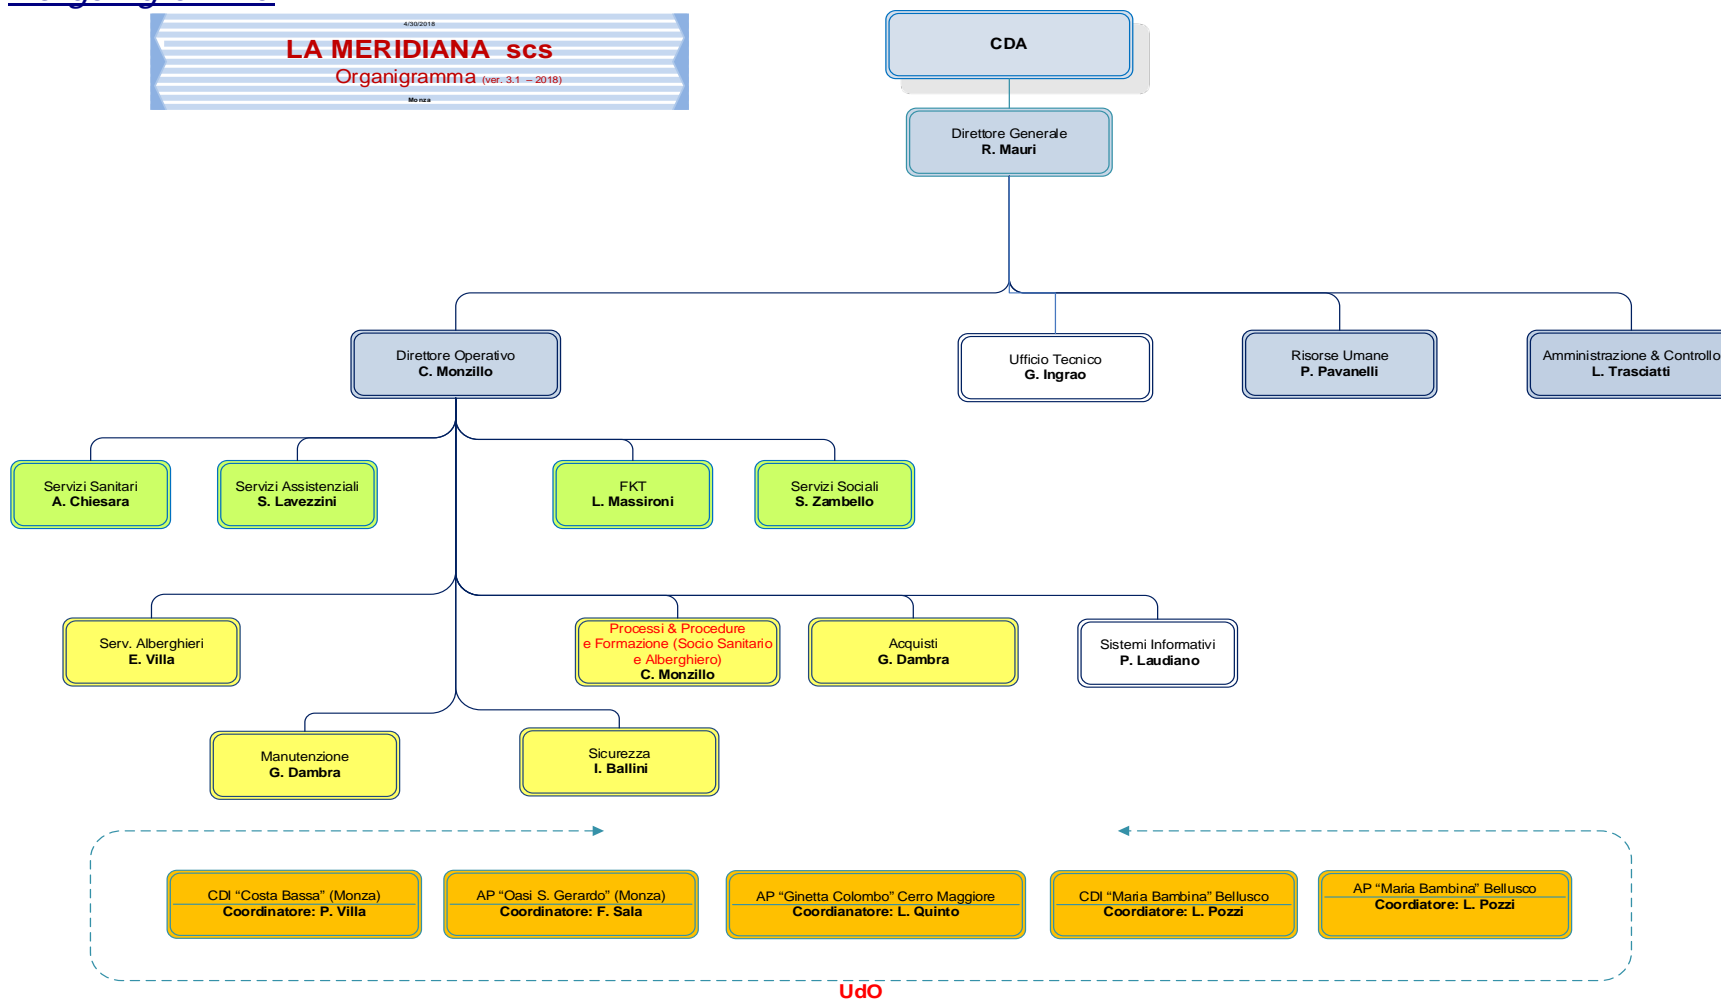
4/30/2018

LA MERIDIANA scs

Organigramma (ver. 3.1 – 2018)

Monza

CDA

Direttore Generale
R. Mauri

Direttore Operativo
C. Monzillo

Ufficio Tecnico
G. Ingrao

Risorse Umane
P. Pavanelli

Amministrazione & Controllo
L. Trasciatti

Servizi Sanitari
A. Chiesara

Servizi Assistenziali
S. Lavezzini

FKT
L. Massironi

Servizi Sociali
S. Zambello

Serv. Alberghieri
E. Villa

Processi & Procedure e Formazione (Socio Sanitario e Alberghiero)
C. Monzillo

Acquisti
G. Dambra

Sistemi Informativi
P. Laudiano

Manutenzione
G. Dambra

Sicurezza
I. Ballini

CDI “Costa Bassa” (Monza)
Coordinatore: P. Villa

AP “Oasi S. Gerardo” (Monza)
Coordinatore: F. Sala

AP “Ginetta Colombo” Cerro Maggiore
Coordianatore: L. Quinto

CDI “Maria Bambina” Bellusco
Coordiatore: L. Pozzi

AP “Maria Bambina” Bellusco
Coordiatore: L. Pozzi

UdO